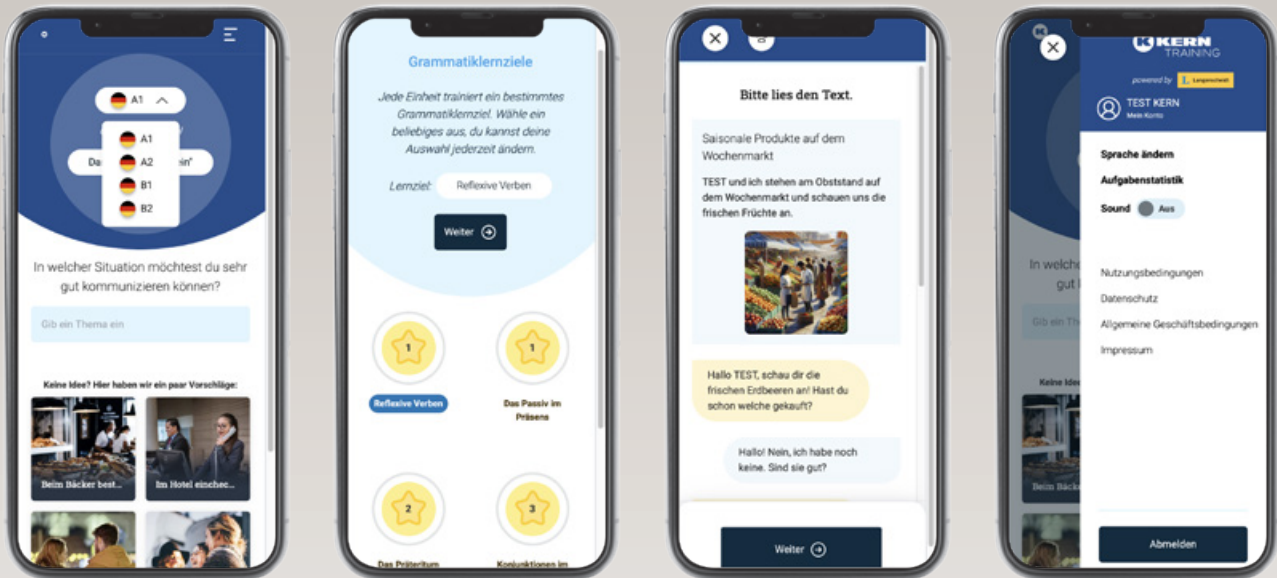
A1

A1
A2
B1
B2

Da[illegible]ein"

In welcher Situation möchtest du sehr gut kommunizieren können?

Gib ein Thema ein

Keine Idee? Hier haben wir ein paar Vorschläge:

Beim Bäcker best...

Im Hotel einchec...

Grammatiklernziele

Jede Einheit trainiert ein bestimmtes Grammatiklernziel. Wähle ein beliebiges aus, du kannst deine Auswahl jederzeit ändern.

Lernziel: Reflexive Verben

Weiter

1
Reflexive Verben

1
Das Passiv im Präsens

2
Das Präteritum

3
Konjunktionen im

Bitte lies den Text.

Saisonale Produkte auf dem Wochenmarkt

TEST und ich stehen am Obststand auf dem Wochenmarkt und schauen uns die frischen Früchte an.

Hallo TEST, schau dir die frischen Erdbeeren an! Hast du schon welche gekauft?

Hallo! Nein, ich habe noch keine. Sind sie gut?

Weiter

KERN TRAINING

powered by Langenscheidt

TEST KERN
Mein Konto

Sprache ändern

Aufgabenstatistik

Sound Aus

Nutzungsbedingungen

Datenschutz

Allgemeine Geschäftsbedingungen

Impressum

In welche

gut

Gib ein Th

Keine Idee

Beim Bäck

Abmelden